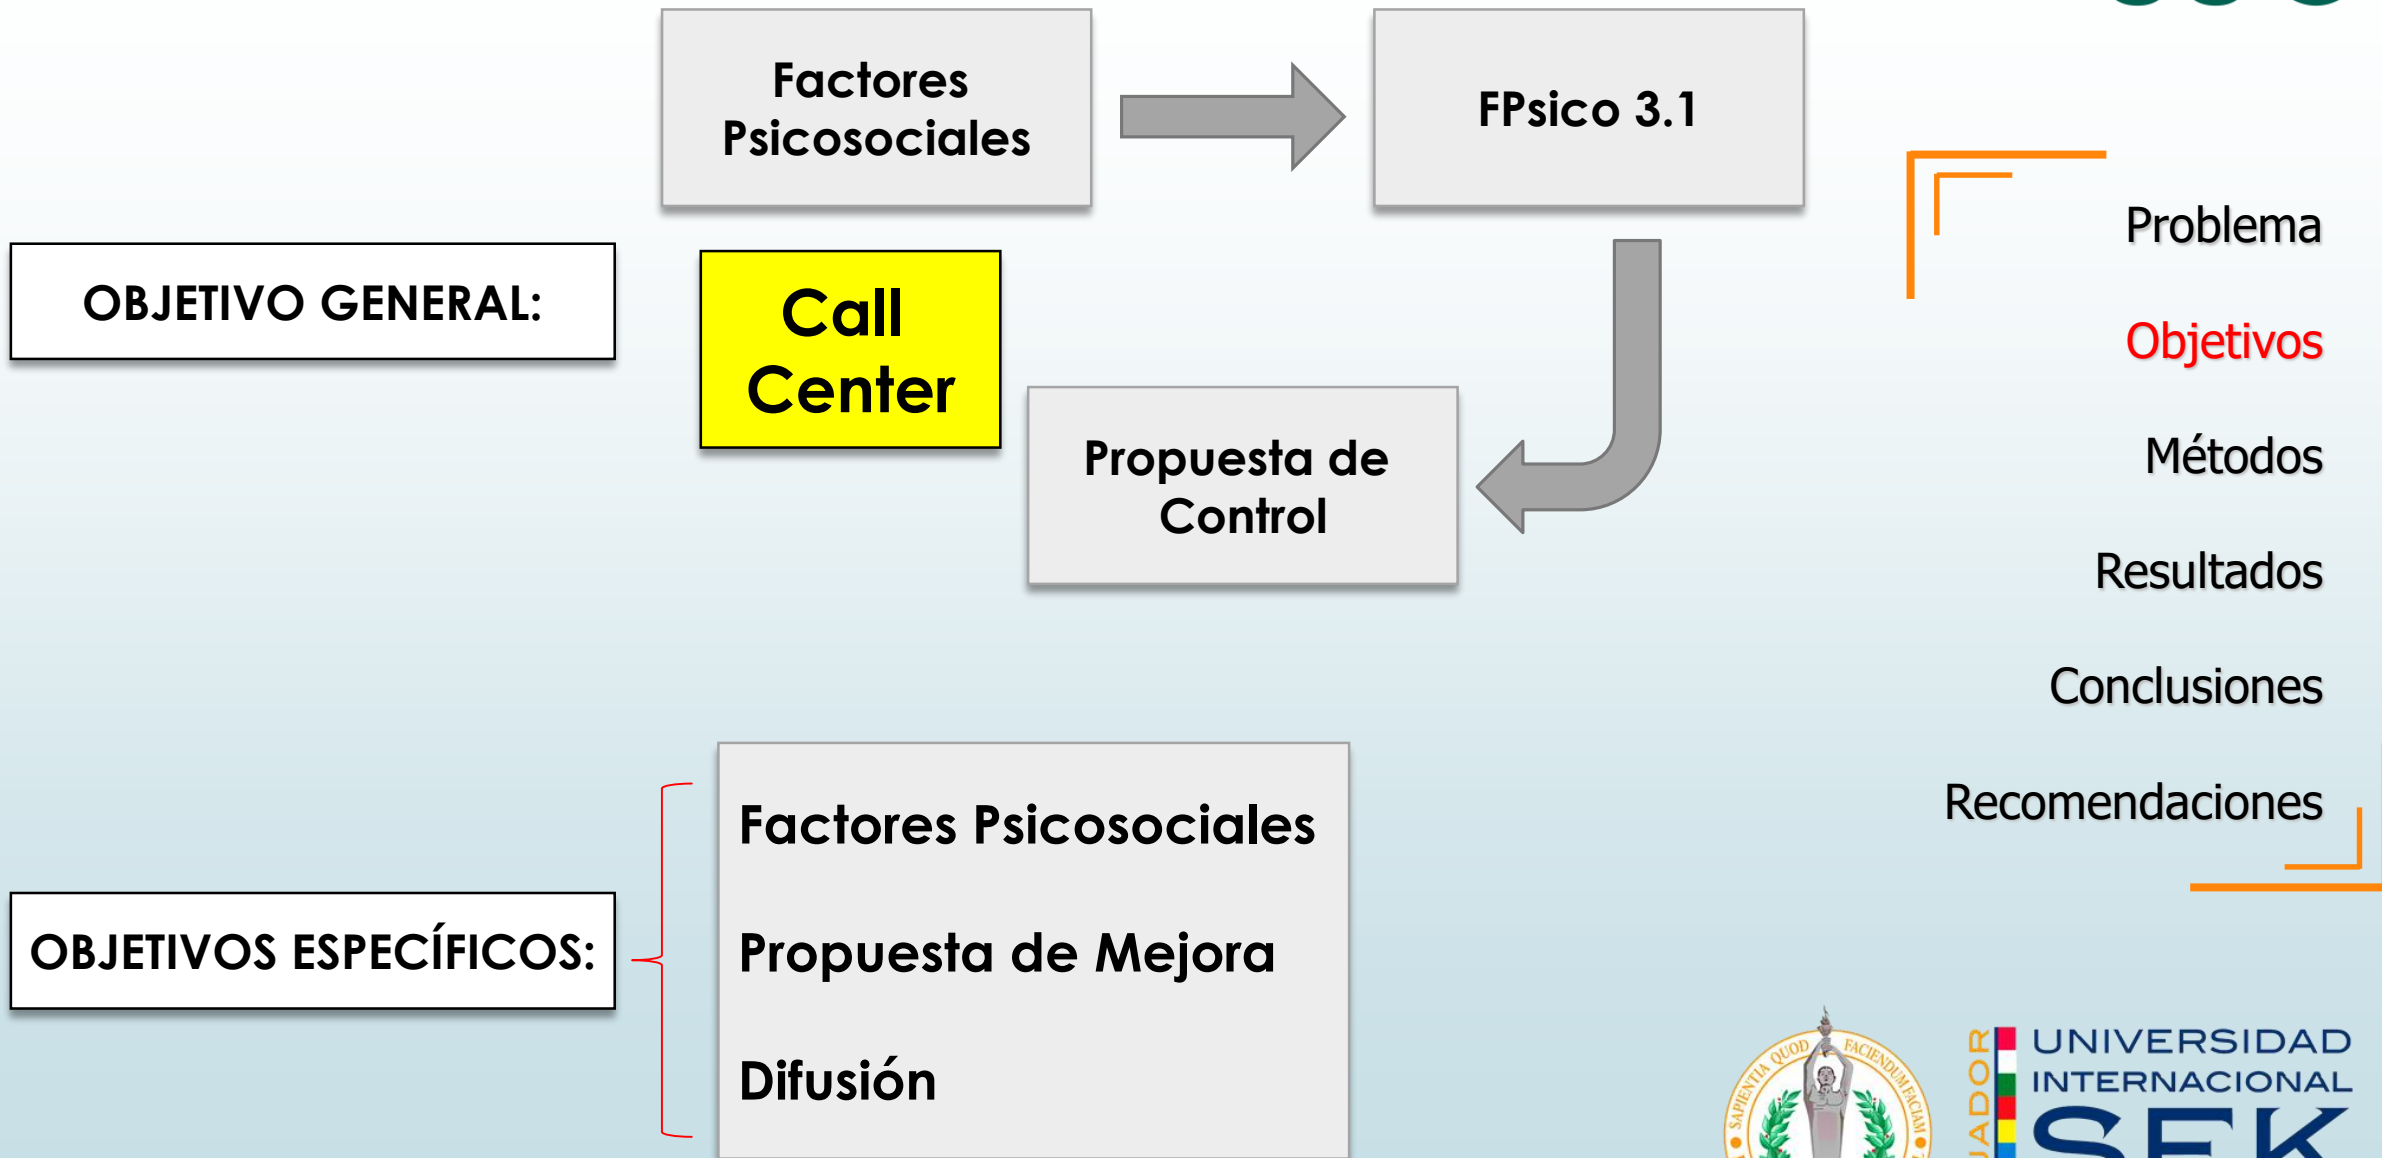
Factores Psicosociales

FPsico 3.1

OBJETIVO GENERAL:

Call Center

Propuesta de Control

Problema

Objetivos

Métodos

Resultados

Conclusiones

Recomendaciones

OBJETIVOS ESPECÍFICOS:

Factores Psicosociales

Propuesta de Mejora

Difusión

SAPIENTIA QUOD FACIENDUM FACIAM

UNIVERSIDAD INTERNACIONAL SEK

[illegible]ADOR